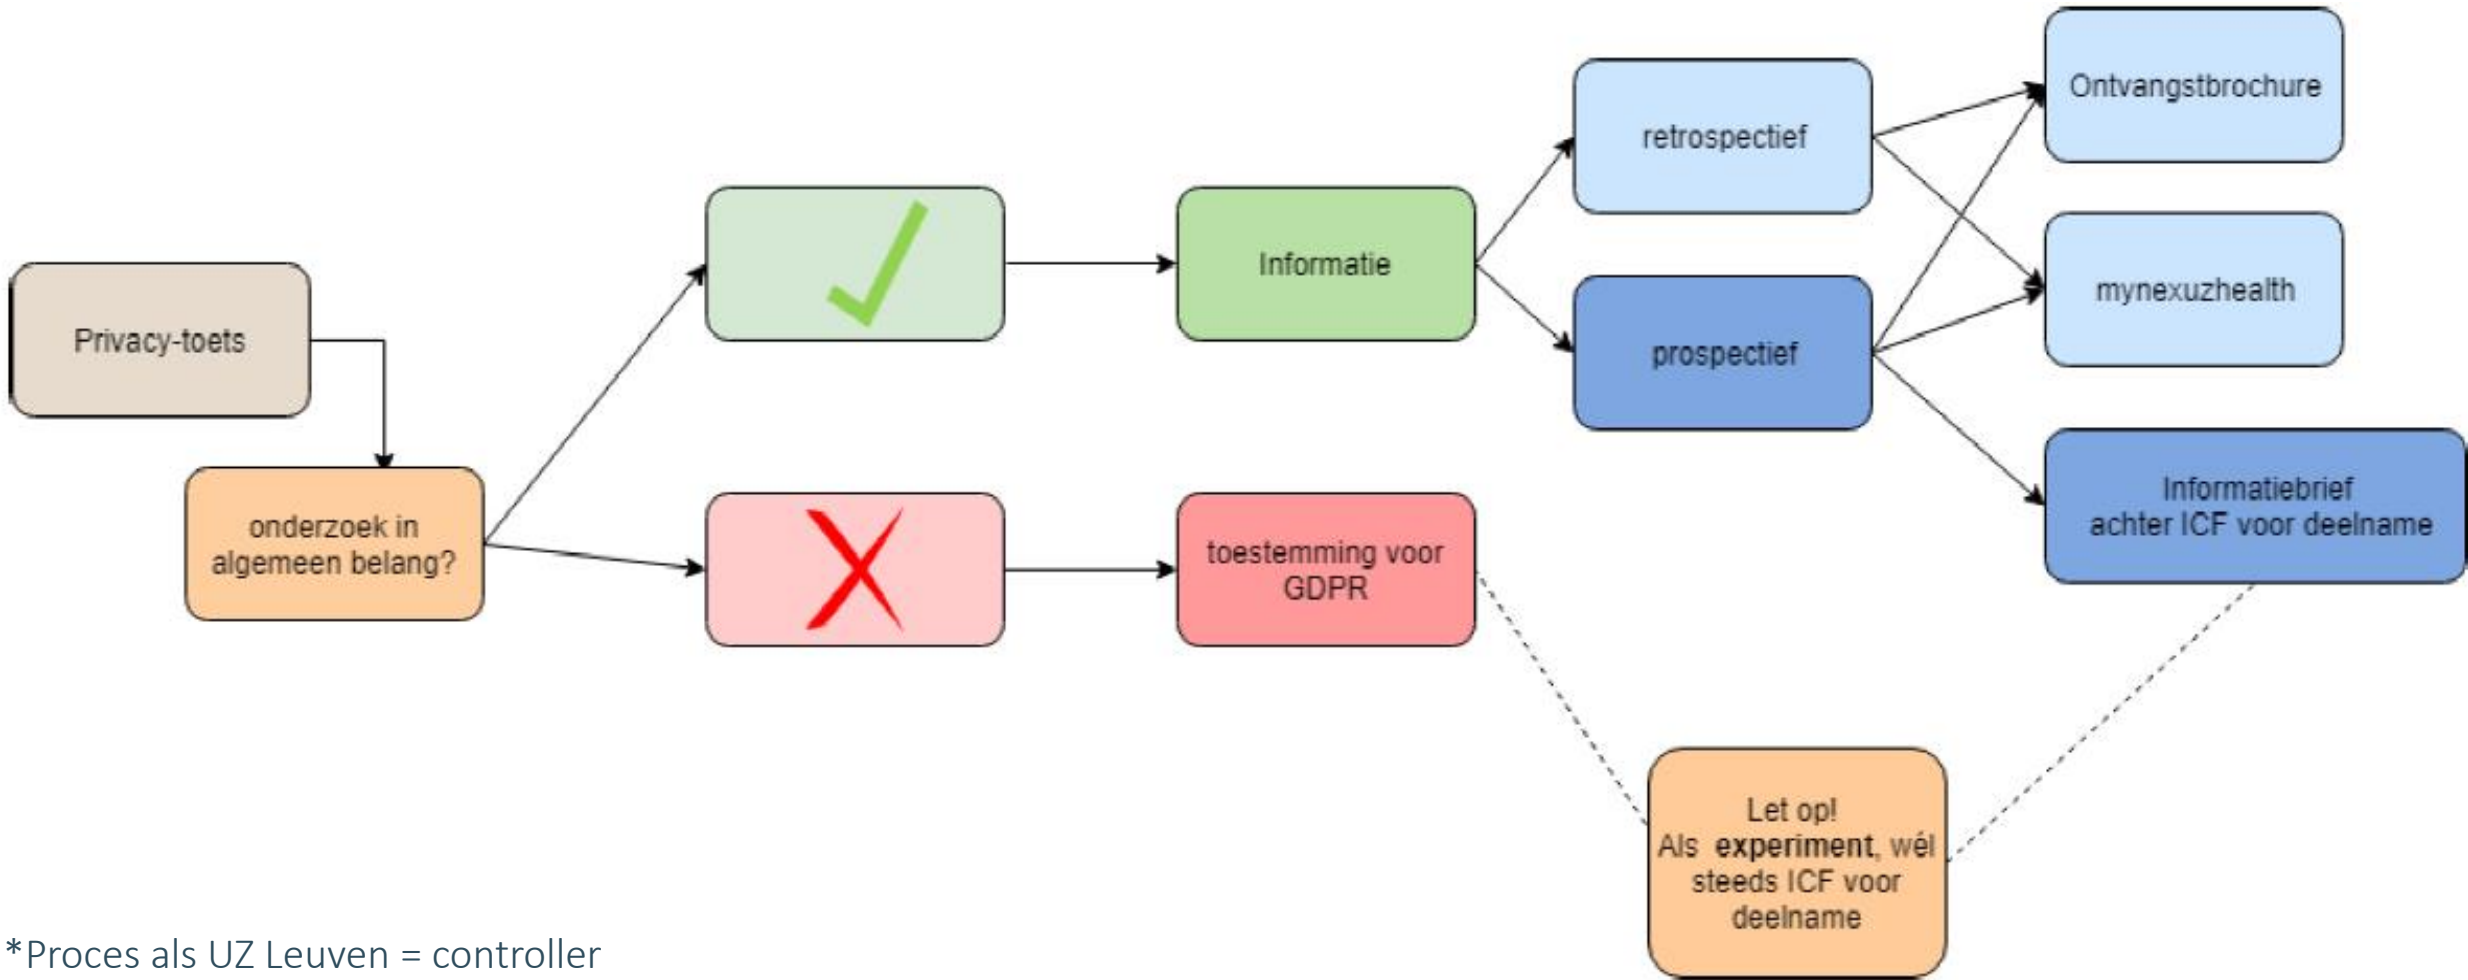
Privacy-toets

onderzoek in algemeen belang?

Informatie

retrospectief

prospectief

Ontvangstbrochure

mynexuzhealth

Informatiebrief achter ICF voor deelname

toestemming voor GDPR

Let op! Als **experiment**, wél steeds ICF voor deelname

*Proces als UZ Leuven = controller